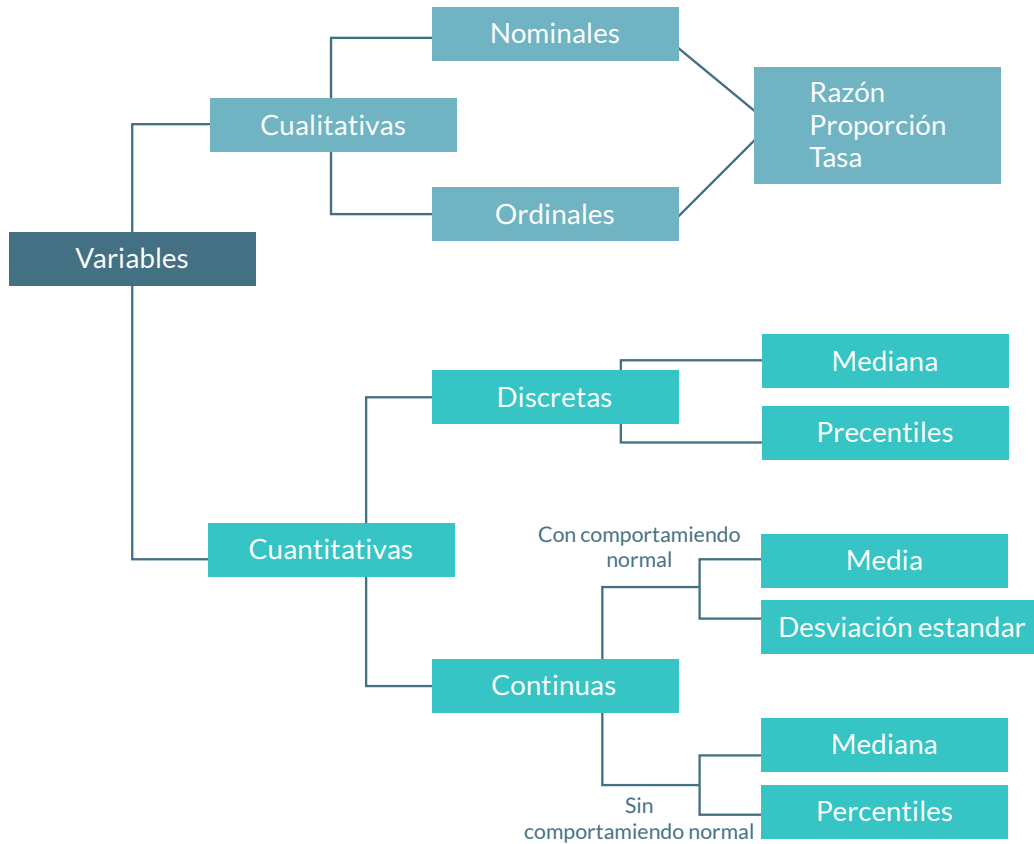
Variables

Cualitativas

Nominales

Ordinales

Razón
Proporción
Tasa

Cuantitativas

Discretas

Mediana

Precentiles

Continuas

Con comportamiento normal

Media

Desviación estandar

Sin comportamiento normal

Mediana

Percentiles